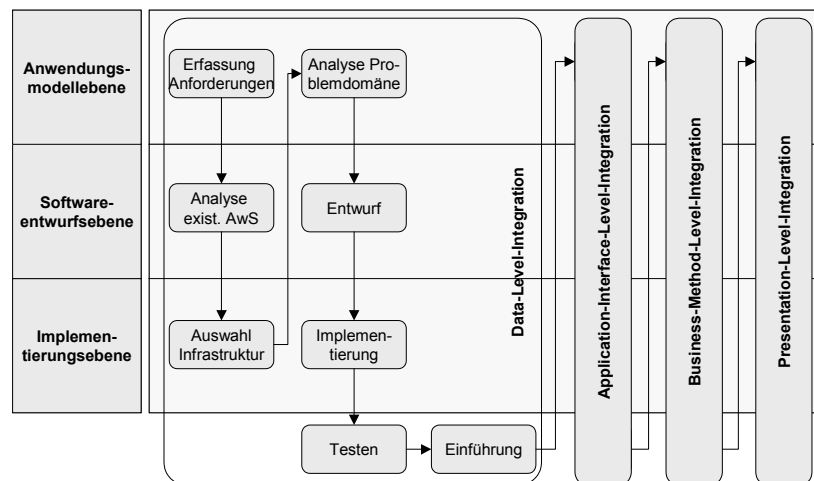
Anwendungsmodellebene

Softwareentwurfsebene

Implementierungsebene

Erfassung Anforderungen

Analyse Problemdomäne

Analyse exist. AwS

Entwurf

Auswahl Infrastruktur

Implementierung

Testen

Einführung

Data-Level-Integration

Application-Interface-Level-Integration

Business-Method-Level-Integration

Presentation-Level-Integration